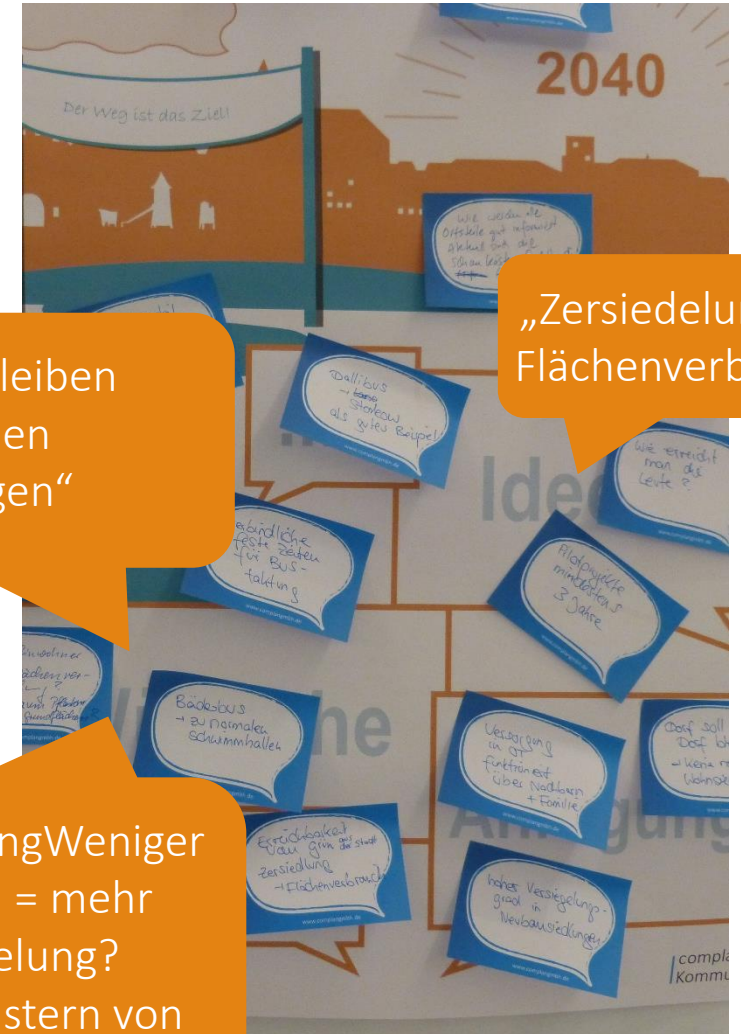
2040

Der Weg ist das Ziel!

Wie werden alle Ortsteile gut informiert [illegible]

„Zersiedelu
Flächenverb

leiben
en
gen“

Dallibus → Storkow als gutes Beispiel

Ide

Wie erreicht man die Leute?

verbindliche feste Zeiten für Bus-taktung

Pilotprojekte mindestens 3 Jahre

Einwohner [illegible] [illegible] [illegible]

Bäderbus → zu normalen Schwimmhallen

he

Versorgung im OT funktioniert über Nachbarn + Familie

Dorf soll Dorf bl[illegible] → keine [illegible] Wohnsie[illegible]

ngWeniger
= mehr
elung?
stern von

Erreichbarkeit von grün der Stadt Zersiedlung → Flächenverbrauch

hoher Versiegelungsgrad in Neubausiedlungen

Anr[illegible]gung

compla
Kommu

www.complangmbh.de